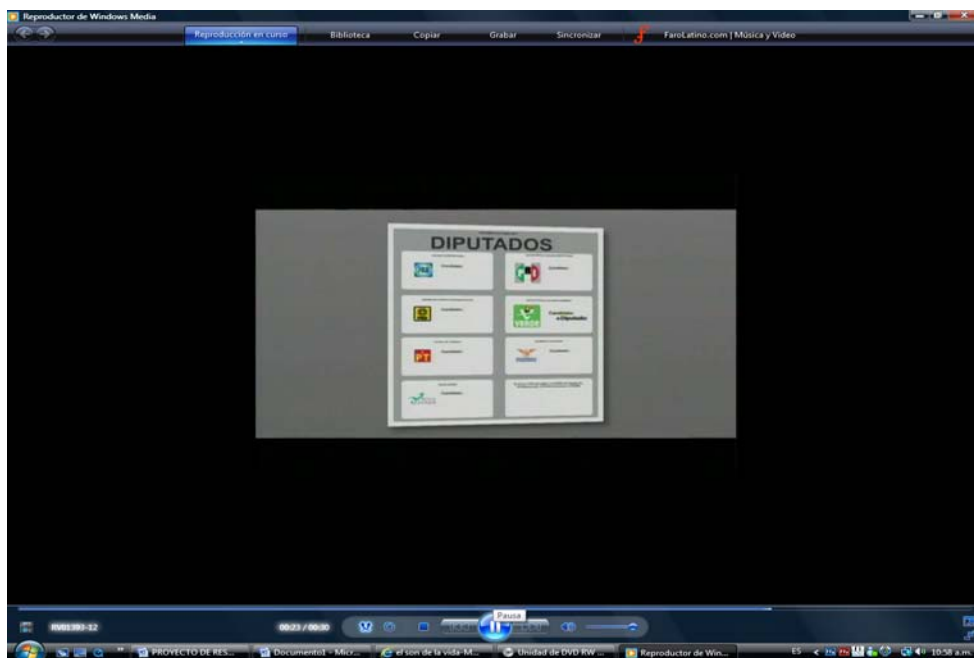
Reproductor de Windows Media

Reproducción en curso
Biblioteca
Copiar
Grabar
Sincronizar
FaroLatino.com | Música y Video

DIPUTADOS

PT

VERDE

RV01393-12
00:23 / 00:30
Pausa

PROYECTO DE RES...
Documento1 - Micr...
el son de la vida-M...
Unidad de DVD RW ...
Reproductor de Win...
ES
10:58 a.m.